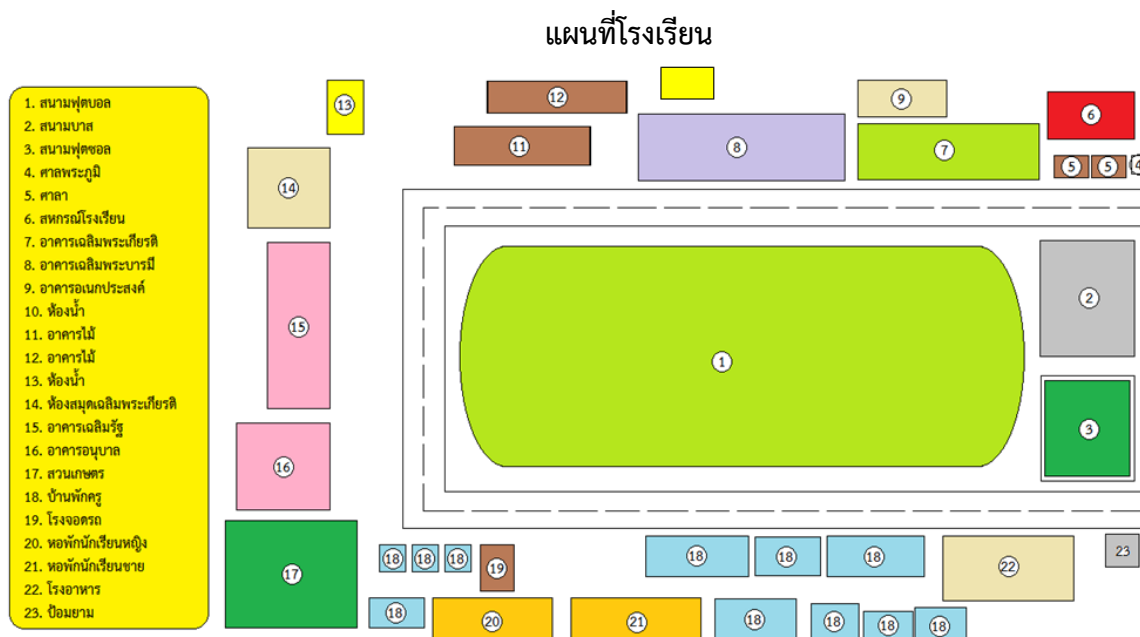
แผนที่โรงเรียน

1. สนามฟุตบอล
2. สนามบาส
3. สนามฟุตซอล
4. ศาลพระภูมิ
5. ศาลา
6. สหกรณ์โรงเรียน
7. อาคารเฉลิมพระเกียรติ
8. อาคารเฉลิมพระบารมี
9. อาคารอเนกประสงค์
10. ห้องน้ำ
11. อาคารไม้
12. อาคารไม้
13. ห้องน้ำ
14. ห้องสมุดเฉลิมพระเกียรติ
15. อาคารเฉลิมรัฐ
16. อาคารอนุบาล
17. สวนเกษตร
18. บ้านพักครู
19. โรงจอดรถ
20. หอพักนักเรียนหญิง
21. หอพักนักเรียนชาย
22. โรงอาหาร
23. ป้อมยาม

13
12
11
8
9
7
6
5
5
4
14
15
1
2
3
16
17
18
18
18
19
18
18
18
22
23
18
20
21
18
18
18
18